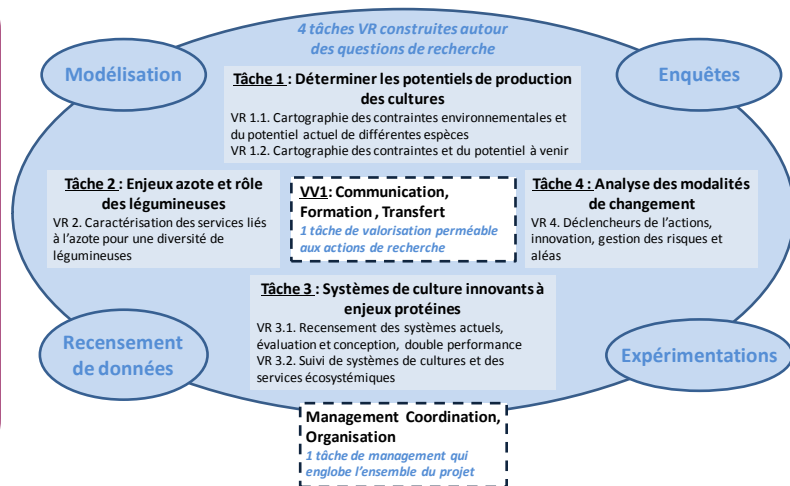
4 tâches VR construites autour des questions de recherche

Modélisation

Enquêtes

Tâche 1 : Déterminer les potentiels de production des cultures
VR 1.1. Cartographie des contraintes environnementales et du potentiel actuel de différentes espèces
VR 1.2. Cartographie des contraintes et du potentiel à venir

Tâche 2 : Enjeux azote et rôle des légumineuses
VR 2. Caractérisation des services liés à l'azote pour une diversité de légumineuses

VV1: Communication, Formation , Transfert
1 tâche de valorisation perméable aux actions de recherche

Tâche 4 : Analyse des modalités de changement
VR 4. Déclencheurs de l'actions, innovation, gestion des risques et aléas

Tâche 3 : Systèmes de culture innovants à enjeux protéines
VR 3.1. Recensement des systèmes actuels, évaluation et conception, double performance
VR 3.2. Suivi de systèmes de cultures et des services écosystémiques

Recensement de données

Expérimentations

Management Coordination, Organisation
1 tâche de management qui englobe l'ensemble du projet